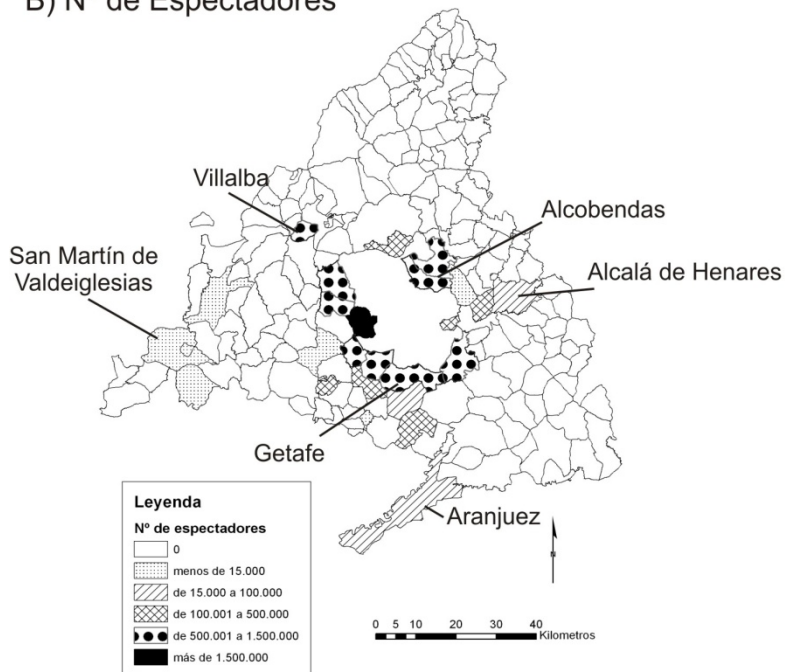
B) Nº de Espectadores

Villalba

Alcobendas

San Martín de Valdeiglesias

Alcalá de Henares

Getafe

Aranjuez

Leyenda
Nº de espectadores
0
menos de 15.000
de 15.000 a 100.000
de 100.001 a 500.000
de 500.001 a 1.500.000
más de 1.500.000

0 5 10 20 30 40 Kilometros